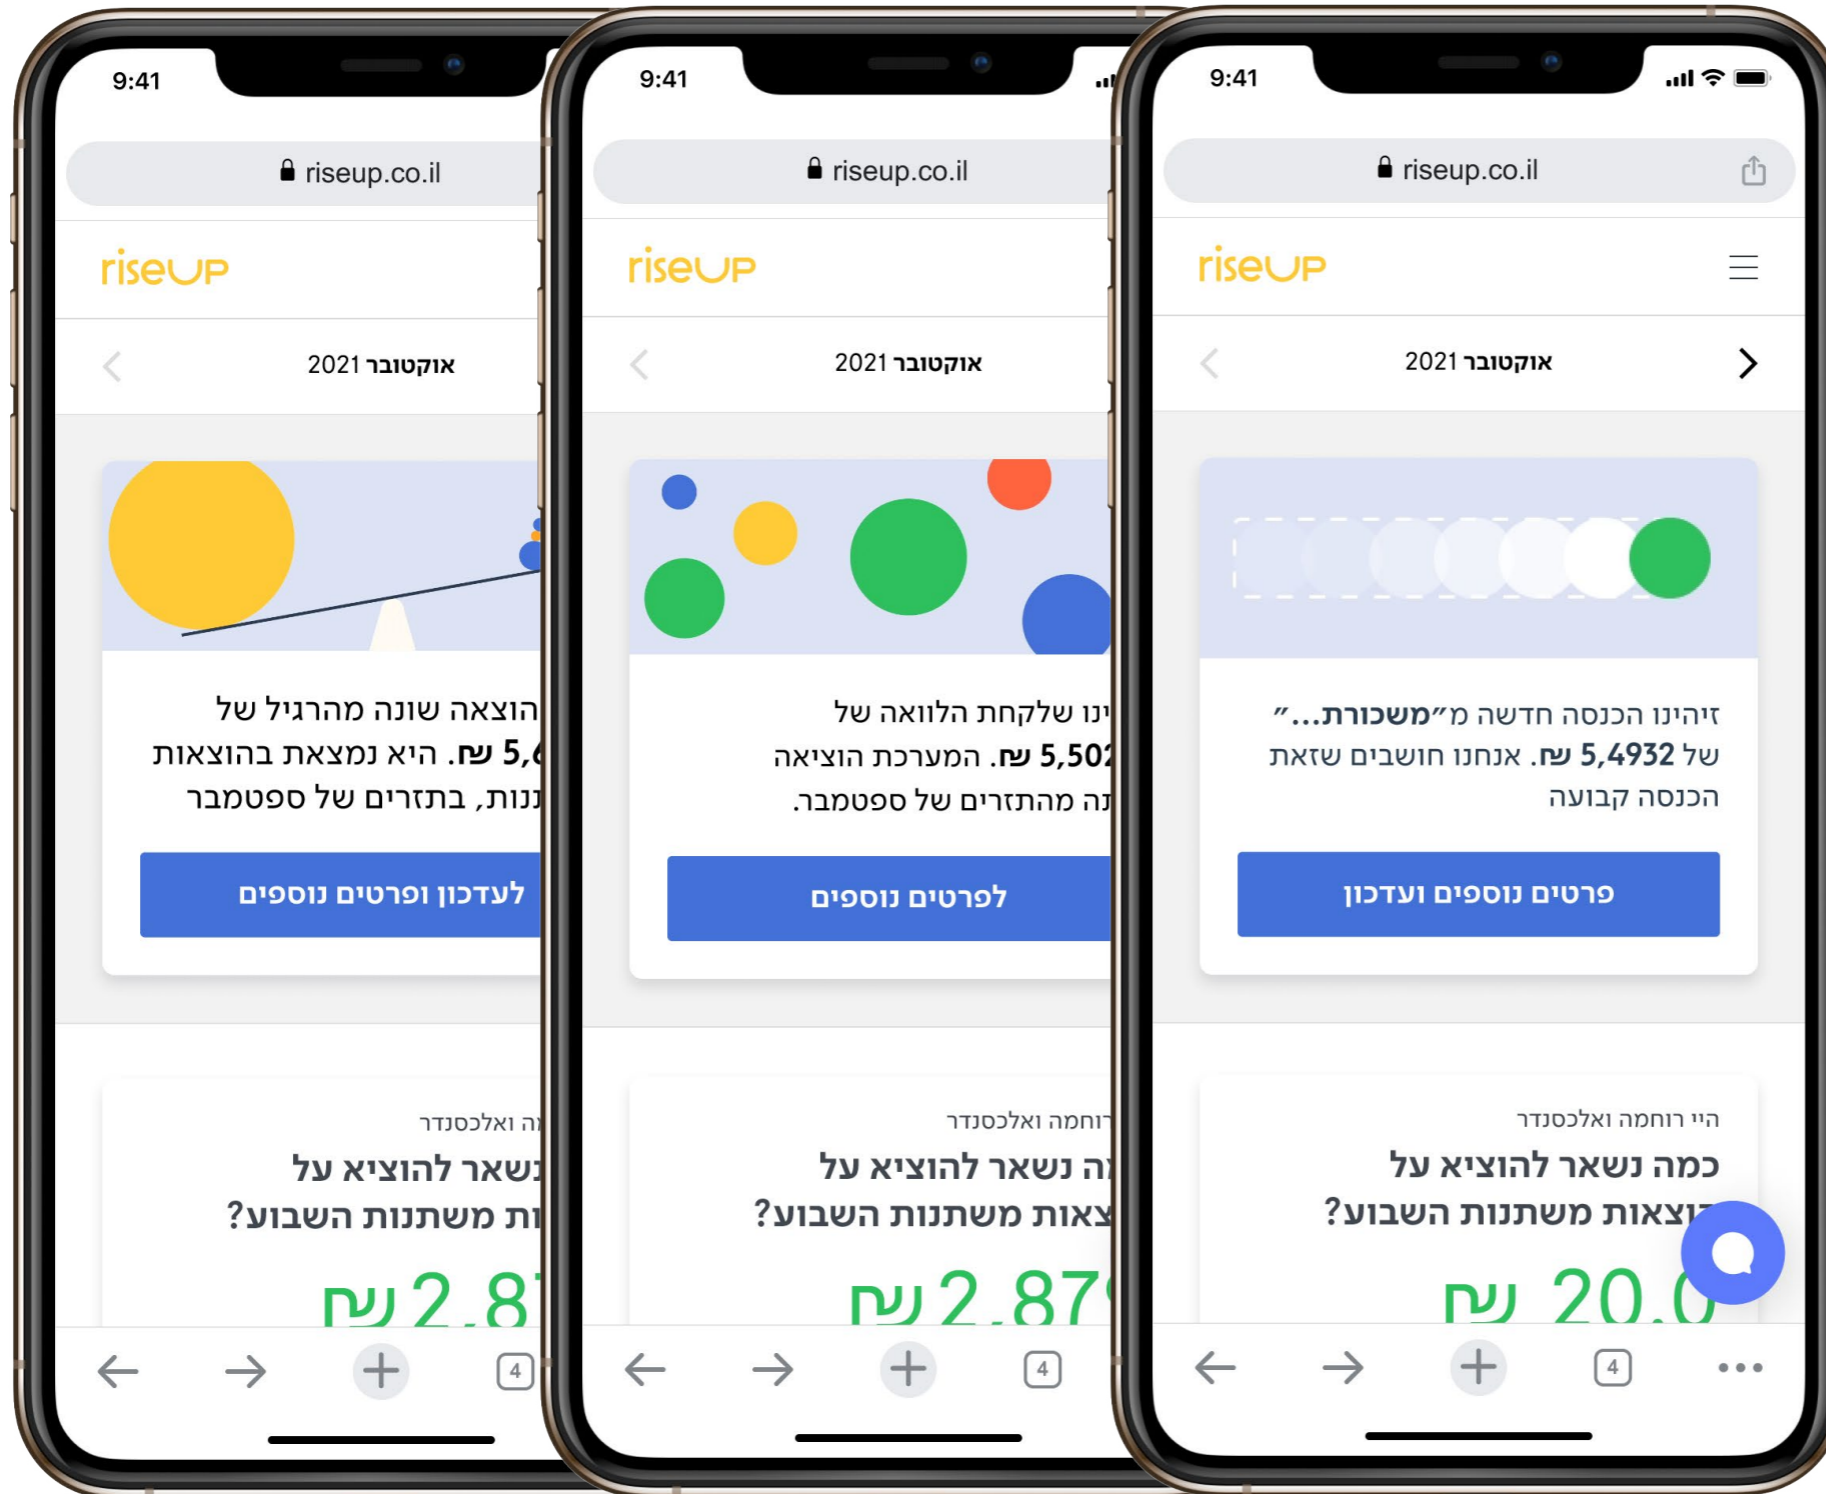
9:41

riseup.co.il

riseup

אוקטובר 2021

הוצאה שונה מהרגיל של 5,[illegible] ש״ח. היא נמצאת בהוצאות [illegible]נות, בתזרים של ספטמבר

לעדכון ופרטים נוספים

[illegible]ה ואלכסנדר

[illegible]נשאר להוציא על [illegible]ות משתנות השבוע?

2,8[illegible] ש״ח

4

9:41

riseup.co.il

riseup

אוקטובר 2021

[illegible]ינו שלקחת הלוואה של 5,50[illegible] ש״ח. המערכת הוציאה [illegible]ת מהתזרים של ספטמבר.

לפרטים נוספים

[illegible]רוחמה ואלכסנדר

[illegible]ה נשאר להוציא על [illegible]צאות משתנות השבוע?

2,87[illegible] ש״ח

4

9:41

riseup.co.il

riseup

אוקטובר 2021

זיהינו הכנסה חדשה מ״משכורת...״ של 5,4932 ש״ח. אנחנו חושבים שזאת הכנסה קבועה

פרטים נוספים ועדכון

היי רוחמה ואלכסנדר

כמה נשאר להוציא על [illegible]וצאות משתנות השבוע?

20,0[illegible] ש״ח

4